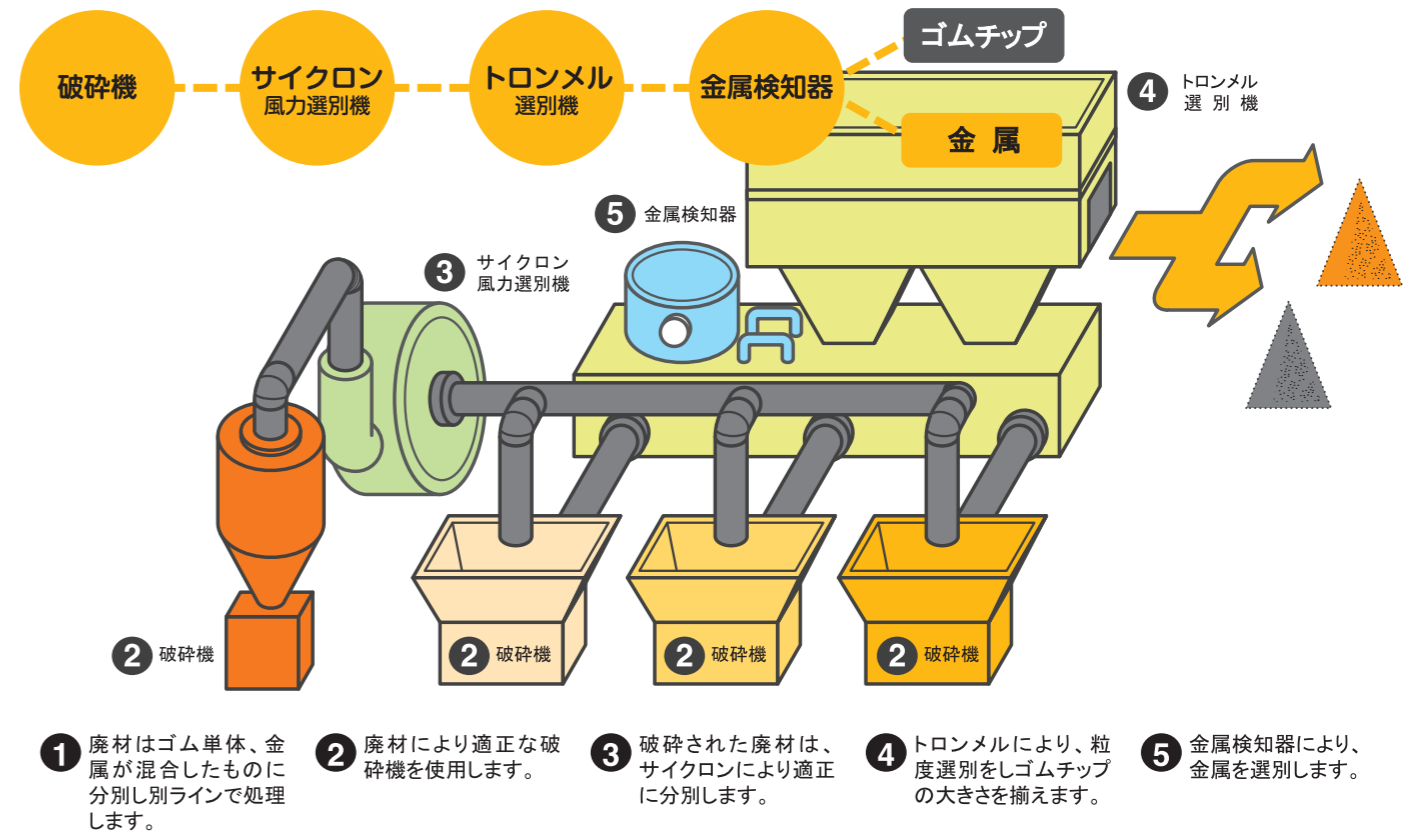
破砕機

サイクロン
風力選別機

トロンメル
選別機

金属検知器

ゴムチップ

金属

4 トロンメル
選別機

5 金属検知器

3 サイクロン
風力選別機

2 破砕機

2 破砕機

2 破砕機

2 破砕機

1 廃材はゴム単体、金属が混合したものに分別し別ラインで処理します。

2 廃材により適正な破砕機を使用します。

3 破砕された廃材は、サイクロンにより適正に分別します。

4 トロンメルにより、粒度選別をしゴムチップの大きさを揃えます。

5 金属検知器により、金属を選別します。